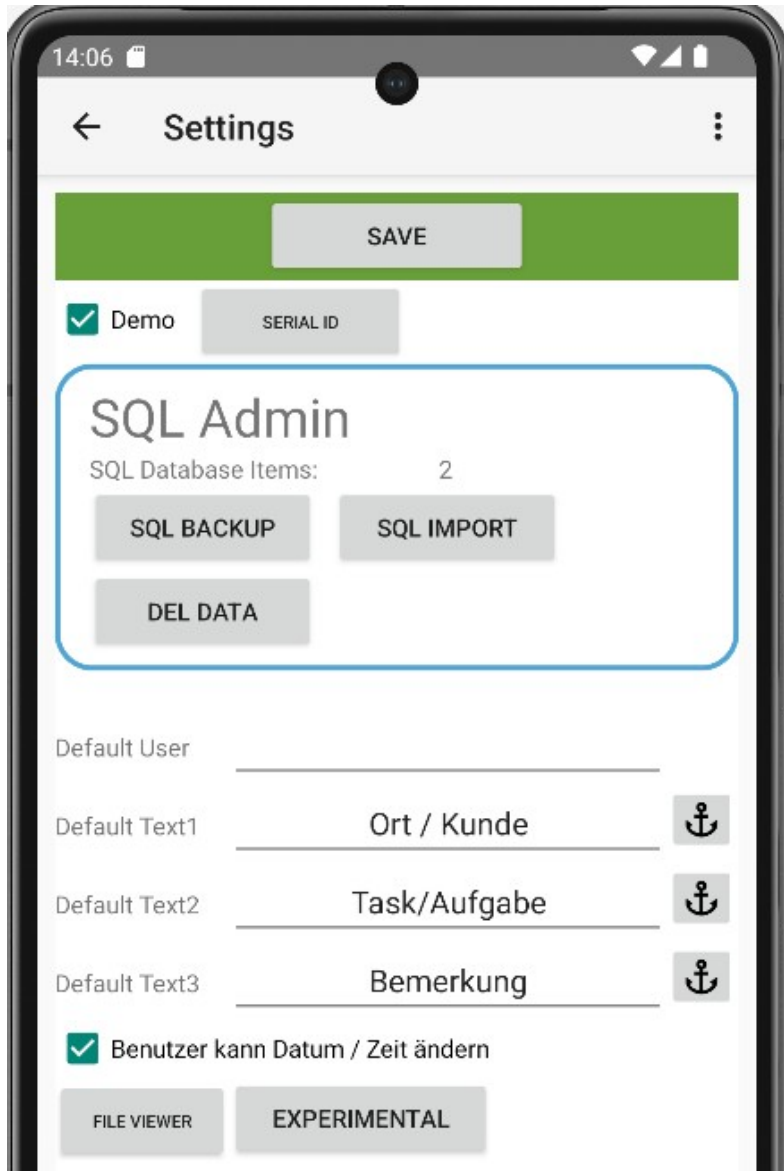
14:06

Settings

SAVE

Demo SERIAL ID

SQL Admin
SQL Database Items: 2

SQL BACKUP SQL IMPORT

DEL DATA

Default User

Default Text1 Ort / Kunde

Default Text2 Task/Aufgabe

Default Text3 Bemerkung

Benutzer kann Datum / Zeit ändern

FILE VIEWER EXPERIMENTAL